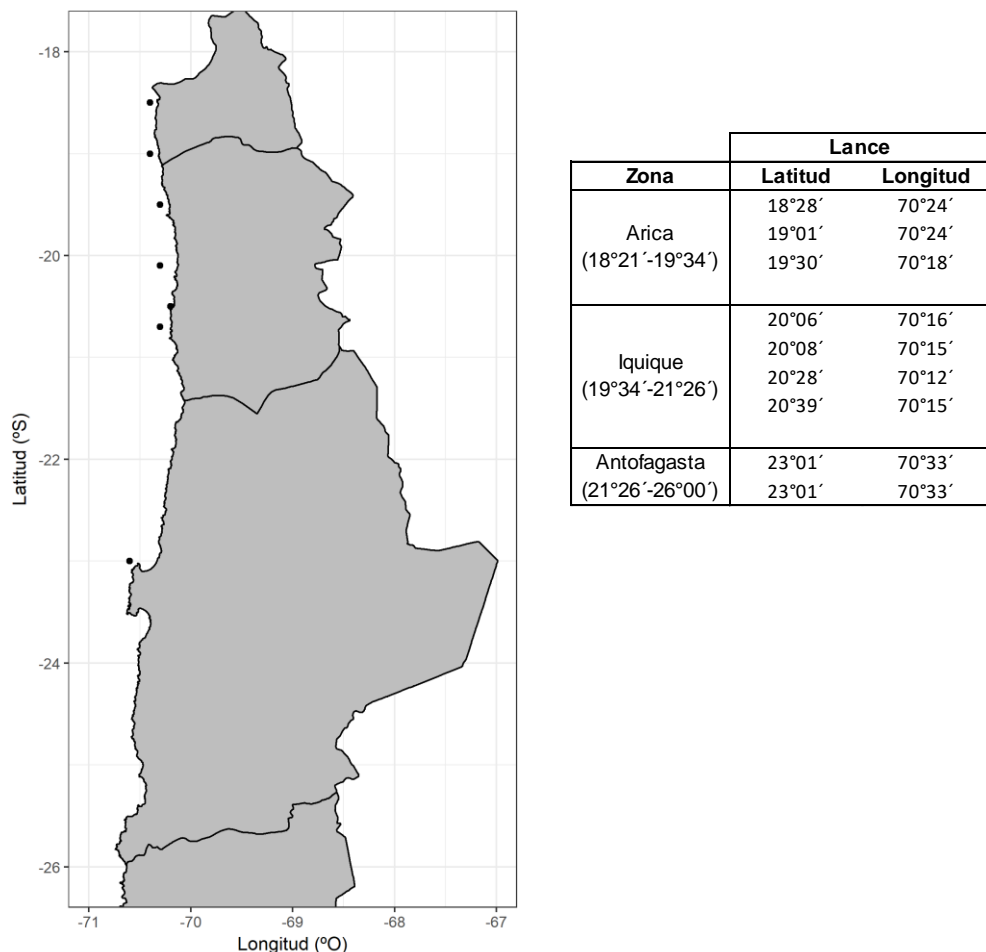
-18

-20

-22

-24

-26

Latitud (ºS)

-71 -70 -69 -68 -67

Longitud (ºO)

| | Lance | |
|---|---|---|
| Zona | Latitud | Longitud |
| Arica (18°21´-19°34´) | 18°28´<br>19°01´<br>19°30´ | 70°24´<br>70°24´<br>70°18´ |
| Iquique (19°34´-21°26´) | 20°06´<br>20°08´<br>20°28´<br>20°39´ | 70°16´<br>70°15´<br>70°12´<br>70°15´ |
| Antofagasta (21°26´-26°00´) | 23°01´<br>23°01´ | 70°33´<br>70°33´ |